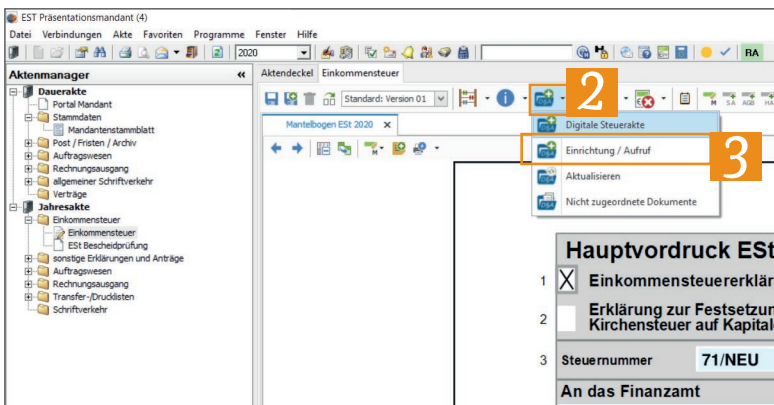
EST Präsentationsmandant (4)

Datei Verbindungen Akte Favoriten Programme Fenster Hilfe

2020

RA

Aktenmanager «

Dauerakte
Portal Mandant
Stammdaten
Mandantenstammblatt
Post / Fristen / Archiv
Auftragswesen
Rechnungsausgang
allgemeiner Schriftverkehr
Verträge
Jahresakte
Einkommensteuer
Einkommensteuer
ESt Bescheidprüfung
sonstige Erklärungen und Anträge
Auftragswesen
Rechnungsausgang
Transfer-/Drucklisten
Schriftverkehr

Aktendeckel Einkommensteuer

Standard: Version 01

2

M SA AGB HA

Mantelbogen ESt 2020 ×

Digitale Steuerakte
Einrichtung / Aufruf
3
Aktualisieren
Nicht zugeordnete Dokumente

Hauptvordruck ESt

1 X Einkommensteuererklär

2 Erklärung zur Festsetzun Kirchensteuer auf Kapital

3 Steuernummer 71/NEU

An das Finanzamt